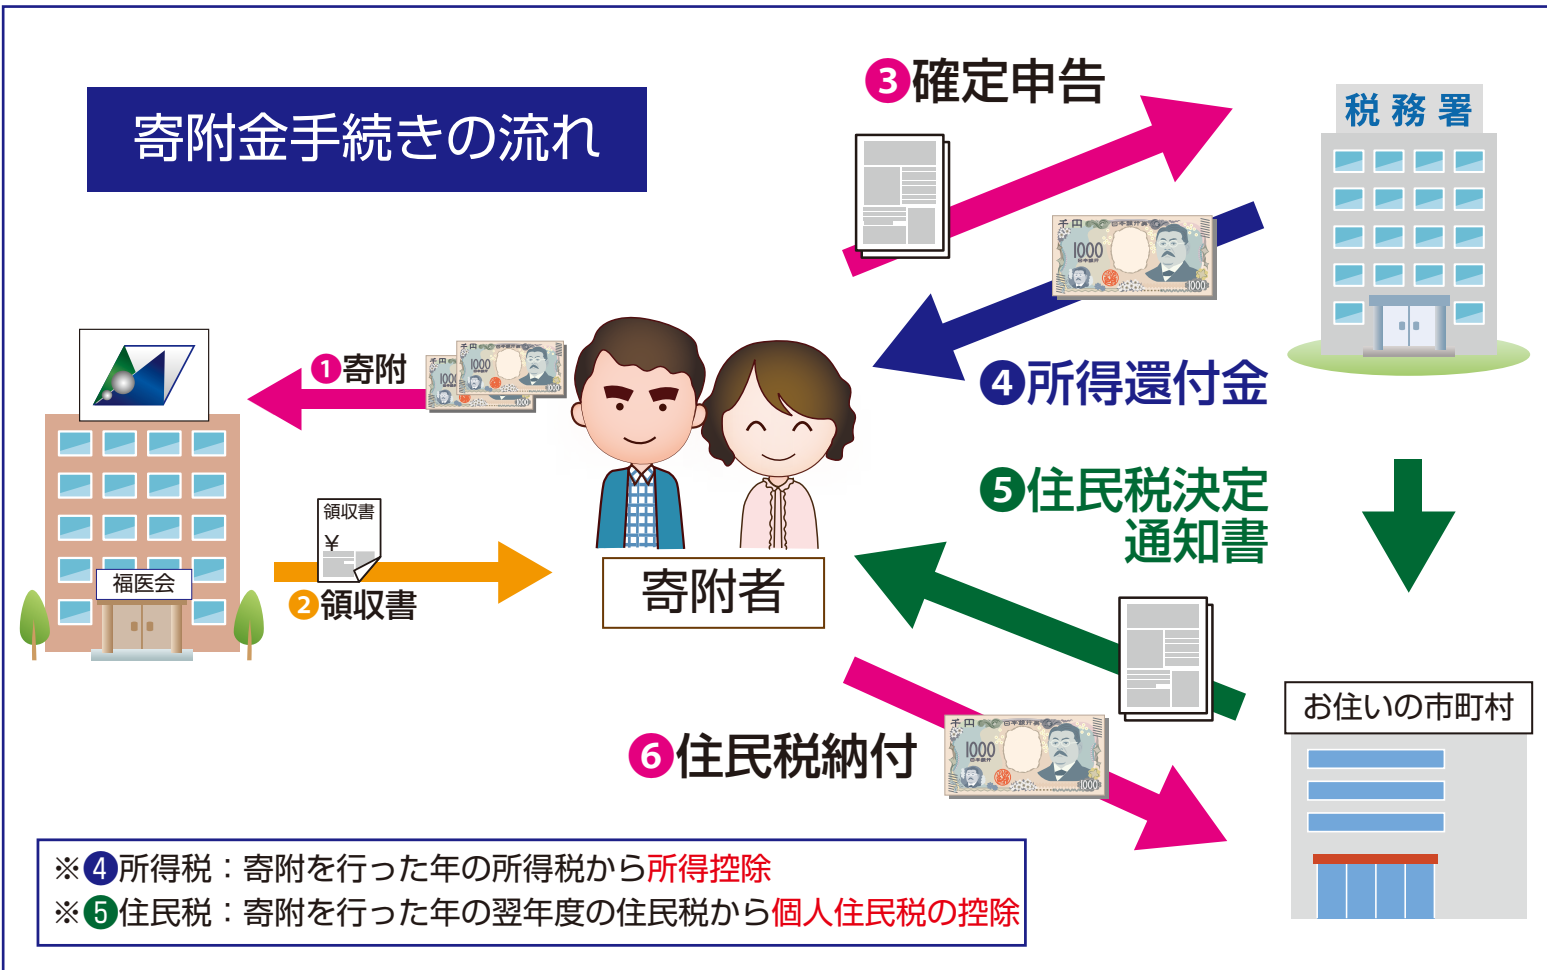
寄附金手続きの流れ

❸確定申告

税務署

千円 日本銀行券 1000 1000

❶寄附

福医会

領収書 ¥

❷領収書

寄附者

❹所得還付金

❺住民税決定通知書

お住いの市町村

❻住民税納付

※❹所得税：寄附を行った年の所得税から所得控除
※❺住民税：寄附を行った年の翌年度の住民税から個人住民税の控除